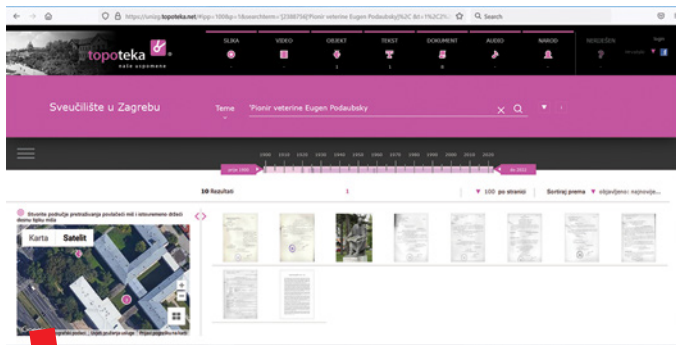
https://unizg.topoteka.net/#ipp=100&p=1&searchterm=[2308756]'Pionir veterine Eugen Podaubsky[%2C &t=1%2C2%

Search

topoteka
naše uspomene

SLIKA
VIDEO
OBJEKT
1
TEKST
1
DOKUMENT
8
AUDIO
NAROD

NERIJEŠEN

Login

Sveučilište u Zagrebu

Teme

'Pionir veterine Eugen Podaubsky

1900 1910 1920 1930 1940 1950 1960 1970 1980 1990 2000 2010 2020

prije 1900

do 2022

10 Rezultati

1

100 po stranici

Sortiraj prema

objavljeno: najnovije...

Karta

Satelit